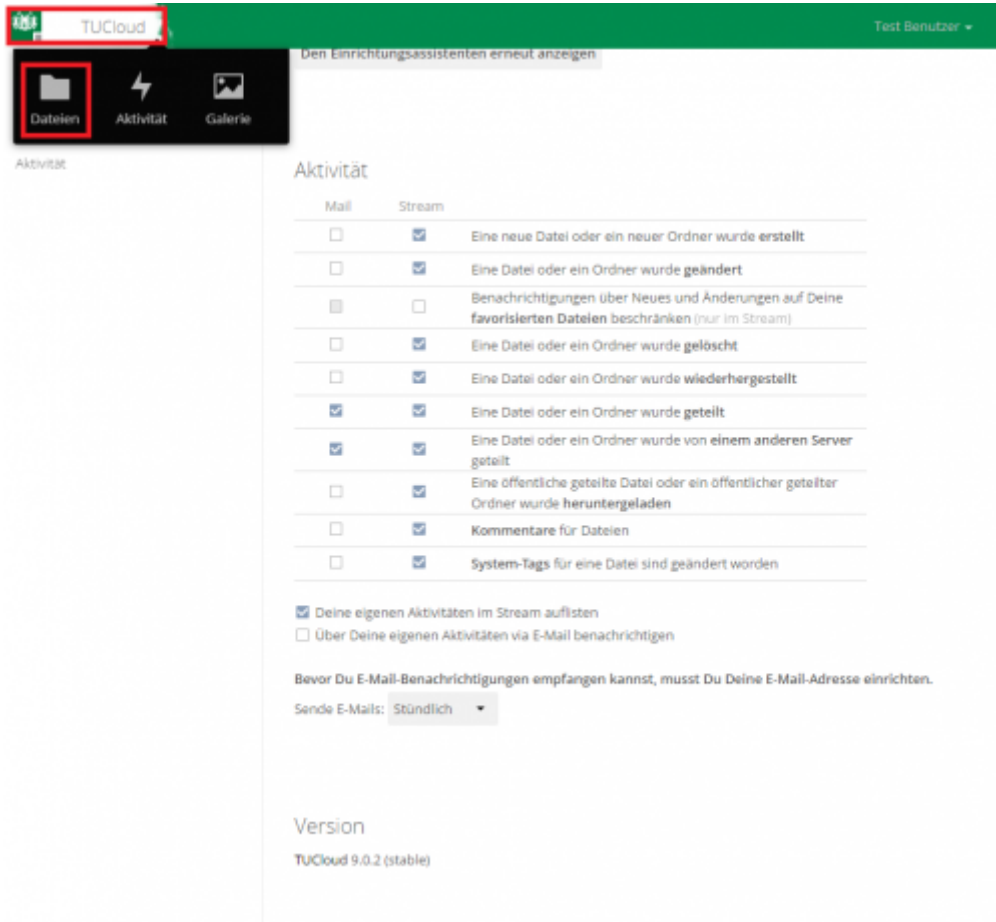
TUCloud

Test Benutzer ▾

Dateien
Aktivität
Galerie

Den Einrichtungsassistenten erneut anzeigen

Aktivität

Aktivität

| Mail | Stream | |
|---|---|---|
| ☐ | ☑ | Eine neue Datei oder ein neuer Ordner wurde **erstellt** |
| ☐ | ☑ | Eine Datei oder ein Ordner wurde **geändert** |
| ☐ | ☐ | Benachrichtigungen über Neues und Änderungen auf Deine **favorisierten Dateien** beschränken (nur im Stream) |
| ☐ | ☑ | Eine Datei oder ein Ordner wurde **gelöscht** |
| ☐ | ☑ | Eine Datei oder ein Ordner wurde **wiederhergestellt** |
| ☑ | ☑ | Eine Datei oder ein Ordner wurde **geteilt** |
| ☑ | ☑ | Eine Datei oder ein Ordner wurde von **einem anderen Server** geteilt |
| ☐ | ☑ | Eine öffentliche geteilte Datei oder ein öffentlicher geteilter Ordner wurde **heruntergeladen** |
| ☐ | ☑ | **Kommentare** für Dateien |
| ☐ | ☑ | **System-Tags** für eine Datei sind geändert worden |

☑ Deine eigenen Aktivitäten im Stream auflisten
☐ Über Deine eigenen Aktivitäten via E-Mail benachrichtigen

**Bevor Du E-Mail-Benachrichtigungen empfangen kannst, musst Du Deine E-Mail-Adresse einrichten.**

Sende E-Mails: Stündlich ▾

Version

**TUCloud** 9.0.2 (stable)